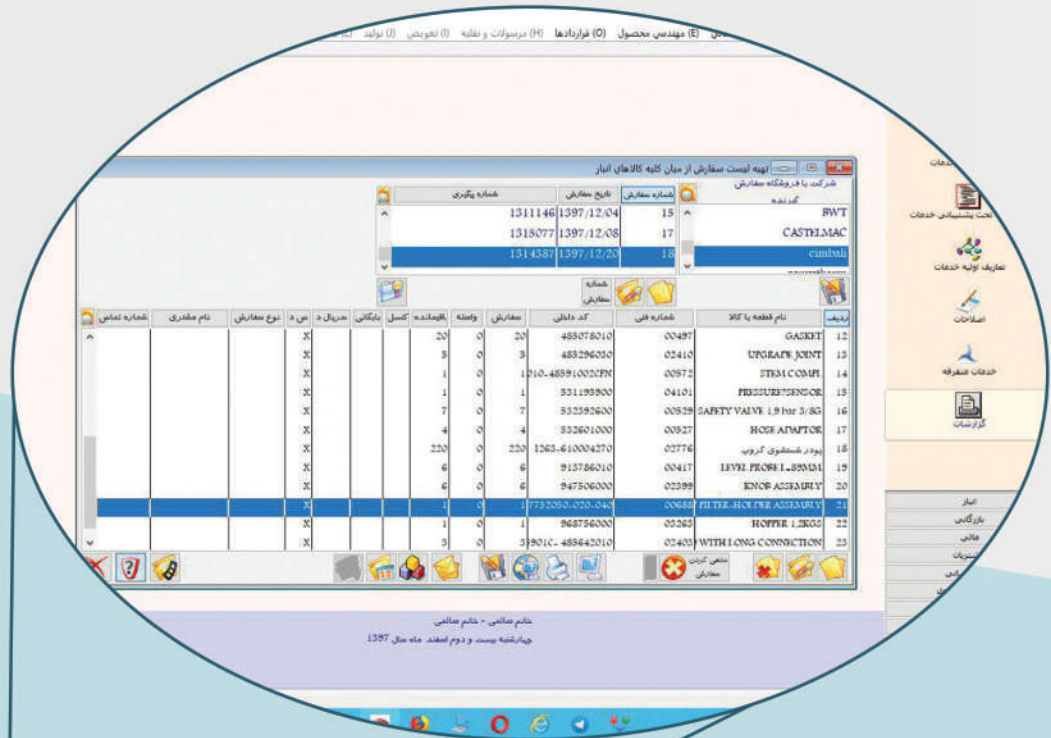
(E) مهندسی محصول (O) قراردادها (H) مرسولات و نقلیه (I) تعویض (J) تولید

تهیه لیست سفارش از میان کلیه کالاهای انبار

| شرکت یا فروشگاه سفارش گیرنده |
|---|
| BWT |
| CASTELMAC |
| cimbali |

| شماره سفارش | تاریخ سفارش | شماره پیگیری |
|---|---|---|
| 15 | 1397/12/04 | 1311146 |
| 17 | 1397/12/08 | 1318077 |
| 18 | 1397/12/20 | 1314387 |

شماره سفارش

| ردیف | نام قطعه یا کالا | شماره فنی | کد داخلی | سفارش | واصله | باقیمانده | کنسل | بایگانی | سریال د | س د | نوع سفارش | نام مشتری | شماره تماس |
|---|---|---|---|---|---|---|---|---|---|---|---|---|---|
| 12 | GASKET | 00497 | 485078010 | 20 | 0 | 20 | | | | X | | | |
| 13 | UPGRADE JOINT | 02410 | 485296030 | 3 | 0 | 3 | | | | X | | | |
| 14 | STEM COMPL | 00572 | 1010-48591002CFN | 1 | 0 | 1 | | | | X | | | |
| 15 | PRESSURE SENSOR | 04101 | 531195900 | 1 | 0 | 1 | | | | X | | | |
| 16 | SAFETY VALVE 1,9 bar 3/8G | 00529 | 532392600 | 7 | 0 | 7 | | | | X | | | |
| 17 | HOSE ADAPTOR | 00527 | 532601000 | 4 | 0 | 4 | | | | X | | | |
| 18 | پودر شستشوی گروپ | 02776 | 1263-610004270 | 220 | 0 | 220 | | | | X | | | |
| 19 | LEVEL PROBE L=89MM | 00417 | 913786010 | 6 | 0 | 6 | | | | X | | | |
| 20 | KNOB ASSEMBLY | 02399 | 947506000 | 6 | 0 | 6 | | | | X | | | |
| 21 | FILTER-HOLDER ASSEMBLY | 00688 | 17732050-020-040 | | 0 | 1 | | | | X | | | |
| 22 | HOPPER 1,2KGS | 03263 | 968756000 | 1 | 0 | 1 | | | | X | | | |
| 23 | WITH LONG CONNECTION | 02403 | 39010C-485642010 | 3 | 0 | 3 | | | | X | | | |

منتفی کردن سفارش

خانم صالحی - خانم صالحی
چهارشنبه بیست و دوم اسفند ماه سال 1397

خدمات
تحت پشتیبانی خدمات
تعاریف اولیه خدمات
اصلاحات
خدمات متفرقه
گزارشات
انبار
بازرگانی
مالی
مشتریان
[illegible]
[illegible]